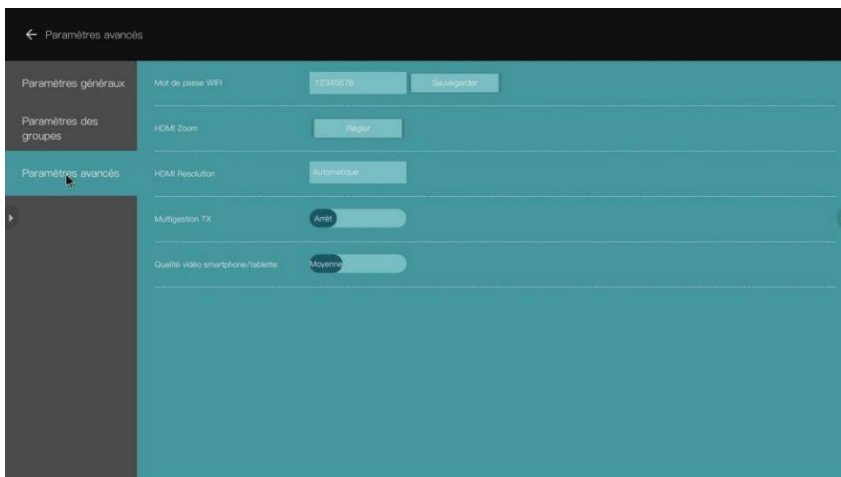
← Paramètres avancés

Paramètres généraux

Paramètres des groupes

Paramètres avancés

Mot de passe WIFI
12345678
Sauvegarder

HDMI Zoom
Régler

HDMI Resolution
Automatique

Multigestion TX
Arrêt

Qualité vidéo smartphone/tablette
Moyenne